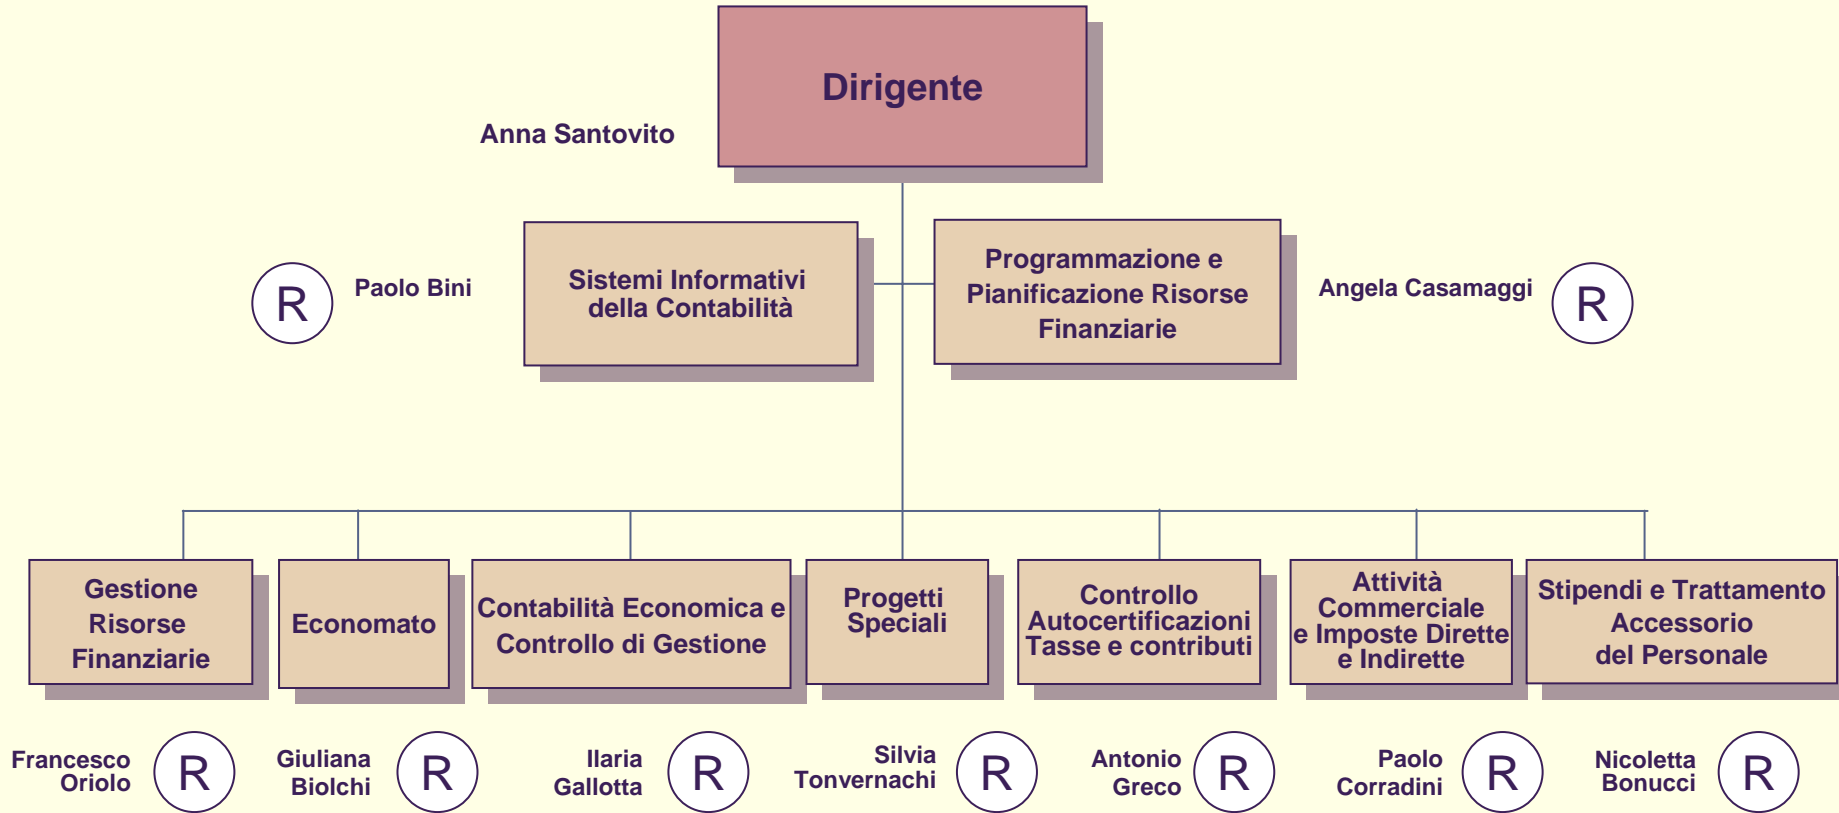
Dirigente

Anna Santovito

R Paolo Bini

Sistemi Informativi della Contabilità

Programmazione e Pianificazione Risorse Finanziarie

Angela Casamaggi R

Gestione Risorse Finanziarie

Economato

Contabilità Economica e Controllo di Gestione

Progetti Speciali

Controllo Autocertificazioni Tasse e contributi

Attività Commerciale e Imposte Dirette e Indirette

Stipendi e Trattamento Accessorio del Personale

Francesco Oriolo R

Giuliana Biolchi R

Ilaria Gallotta R

Silvia Tonvernachi R

Antonio Greco R

Paolo Corradini R

Nicoletta Bonucci R